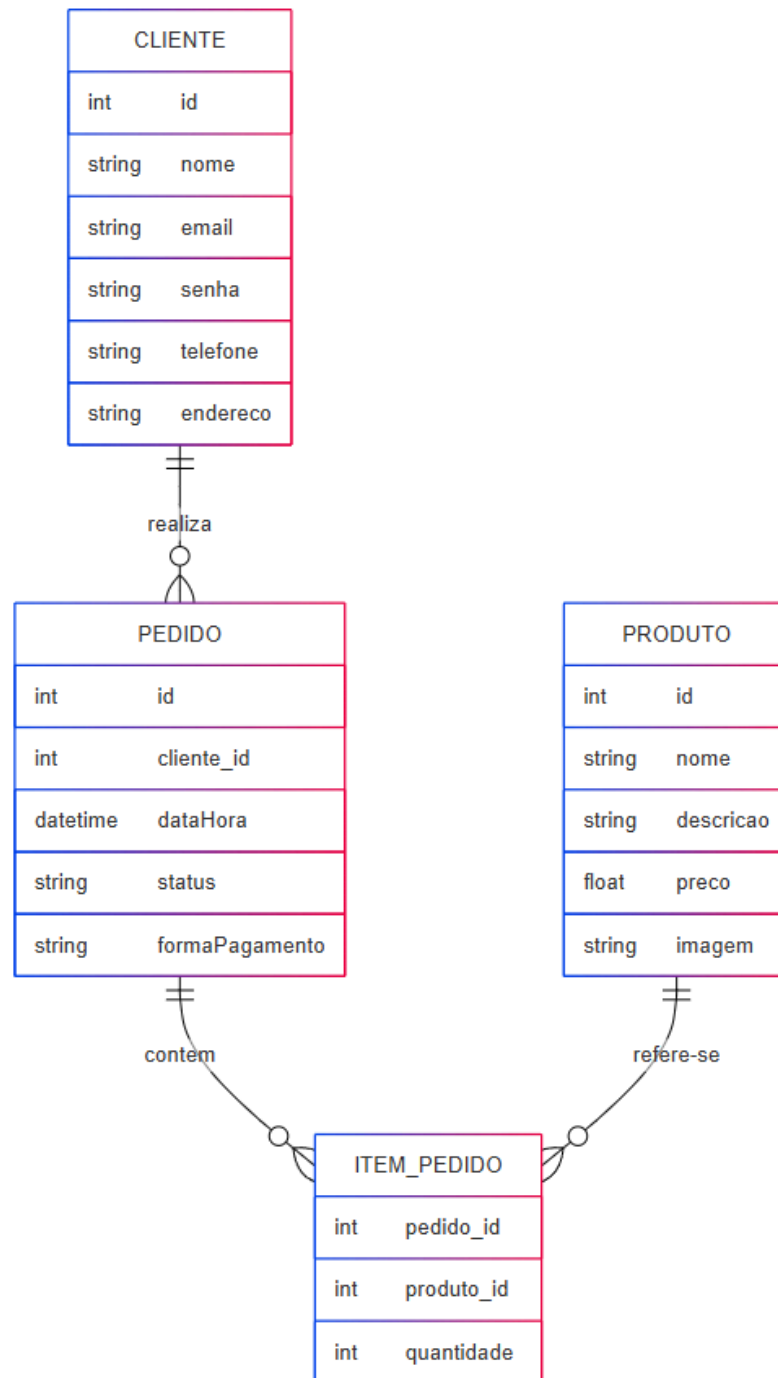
| CLIENTE | |
|---|---|
| int | id |
| string | nome |
| string | email |
| string | senha |
| string | telefone |
| string | endereco |

realiza

| PEDIDO | |
|---|---|
| int | id |
| int | cliente_id |
| datetime | dataHora |
| string | status |
| string | formaPagamento |

| PRODUTO | |
|---|---|
| int | id |
| string | nome |
| string | descricao |
| float | preco |
| string | imagem |

contem

refere-se

| ITEM_PEDIDO | |
|---|---|
| int | pedido_id |
| int | produto_id |
| int | quantidade |